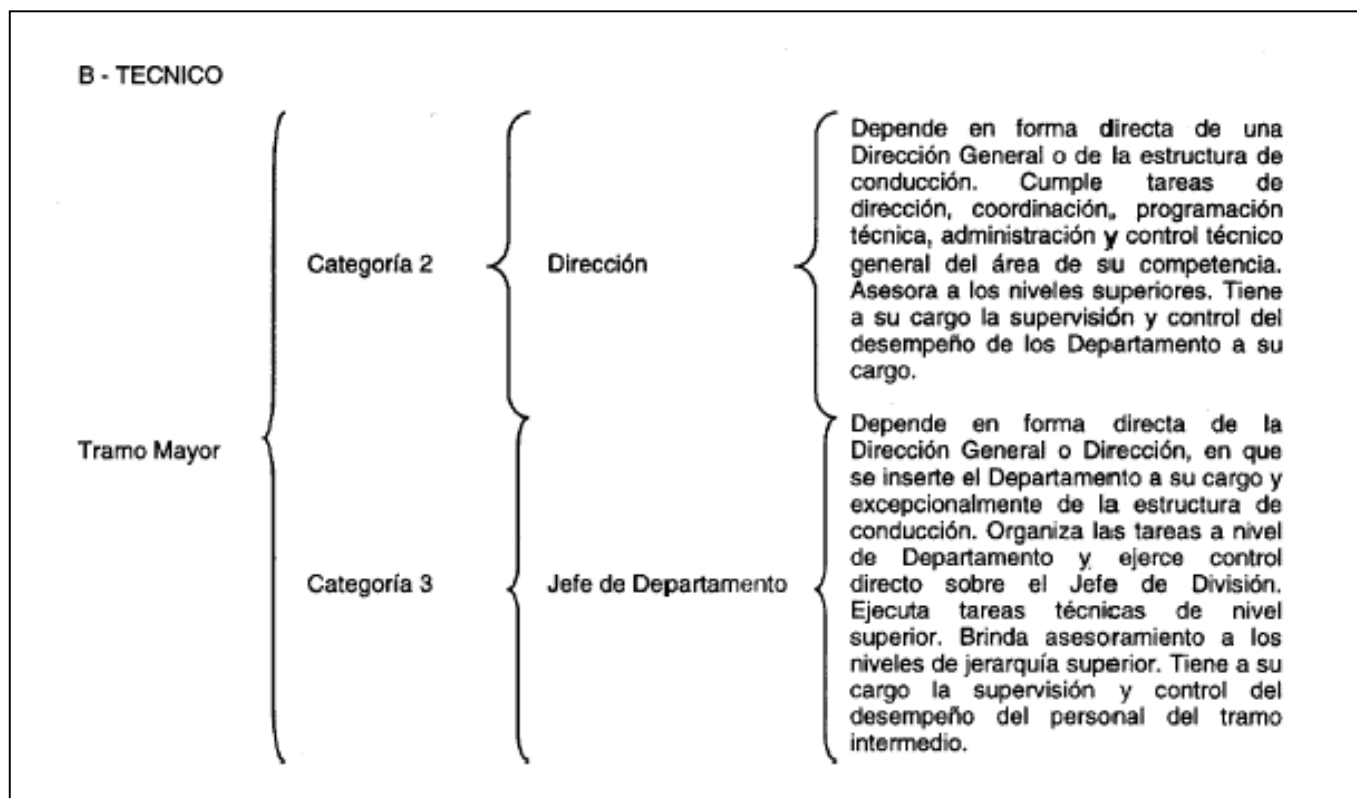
B - TECNICO

Tramo Mayor

Categoría 2

Dirección

Depende en forma directa de una Dirección General o de la estructura de conducción. Cumple tareas de dirección, coordinación, programación técnica, administración y control técnico general del área de su competencia. Asesora a los niveles superiores. Tiene a su cargo la supervisión y control del desempeño de los Departamento a su cargo.

Categoría 3

Jefe de Departamento

Depende en forma directa de la Dirección General o Dirección, en que se inserte el Departamento a su cargo y excepcionalmente de la estructura de conducción. Organiza las tareas a nivel de Departamento y ejerce control directo sobre el Jefe de División. Ejecuta tareas técnicas de nivel superior. Brinda asesoramiento a los niveles de jerarquía superior. Tiene a su cargo la supervisión y control del desempeño del personal del tramo intermedio.